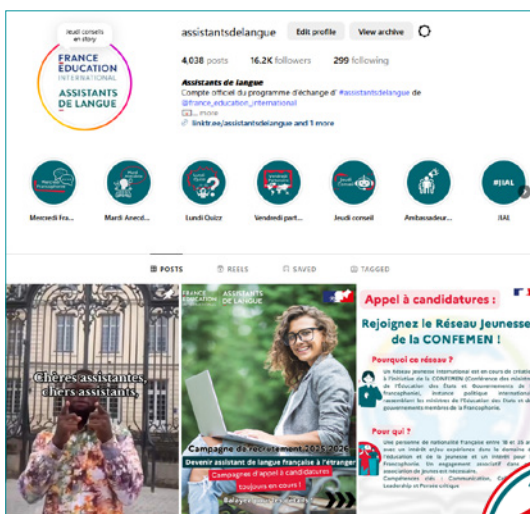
Jeudi conseils en story

FRANCE ÉDUCATION INTERNATIONAL

ASSISTANTS DE LANGUE

assistantsdelangue Edit profile View archive

4,038 posts 16.2K followers 299 following

Assistants de langue
Compte officiel du programme d'échange d' #assistantsdelangue de @france_education_international
... more
linktr.ee/assistantsdelangue and 1 more

Mercredi Fra... Mardi Anecd... Lundi Quizz Vendredi part... Jeudi conseil Ambassadeur... #IAL

#IAL

POSTS REELS SAVED TAGGED

Chères assistantes, chers assistants,

FRANCE ÉDUCATION INTERNATIONAL ASSISTANTS DE LANGUE

Campagne de recrutement 2025-2026

Devenir assistant de langue française à l'étranger

Campagnes d'appel à candidatures toujours en cours !

Appel à candidatures :

Rejoignez le Réseau Jeunesse de la CONFEMEN !

Pourquoi ce réseau ?

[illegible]

Pour qui ?

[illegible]